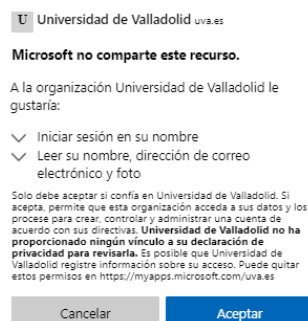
U Universidad de Valladolid uva.es

Microsoft no comparte este recurso.

A la organización Universidad de Valladolid le gustaría:

Iniciar sesión en su nombre

Leer su nombre, dirección de correo electrónico y foto

Solo debe aceptar si confía en Universidad de Valladolid. Si acepta, permite que esta organización acceda a sus datos y los procese para crear, controlar y administrar una cuenta de acuerdo con sus directivas. **Universidad de Valladolid no ha proporcionado ningún vínculo a su declaración de privacidad para revisarla.** Es posible que Universidad de Valladolid registre información sobre su acceso. Puede quitar estos permisos en https://myapps.microsoft.com/uva.es

Cancelar

Aceptar